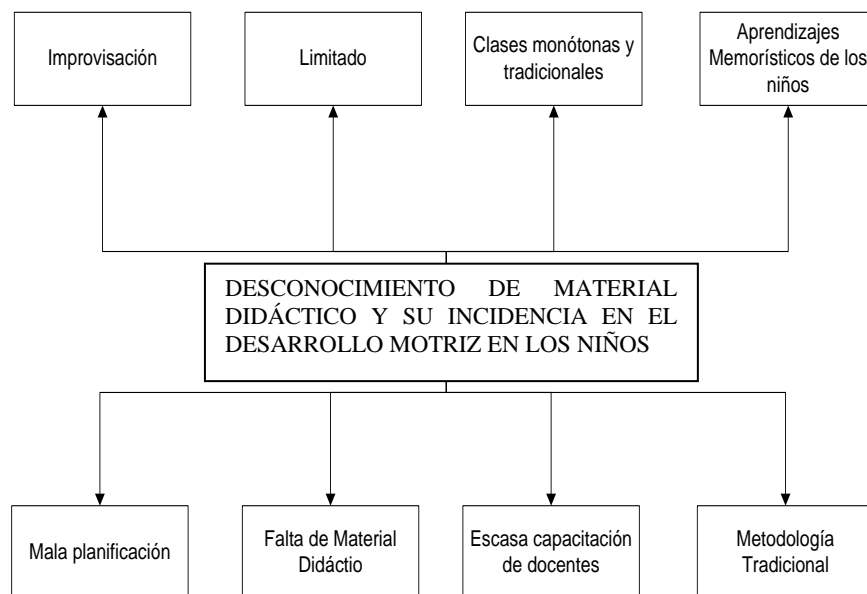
Improvisación

Limitado

Clases monótonas y tradicionales

Aprendizajes Memorísticos de los niños

DESCONOCIMIENTO DE MATERIAL DIDÁCTICO Y SU INCIDENCIA EN EL DESARROLLO MOTRIZ EN LOS NIÑOS

Mala planificación

Falta de Material Didáctio

Escasa capacitación de docentes

Metodología Tradicional